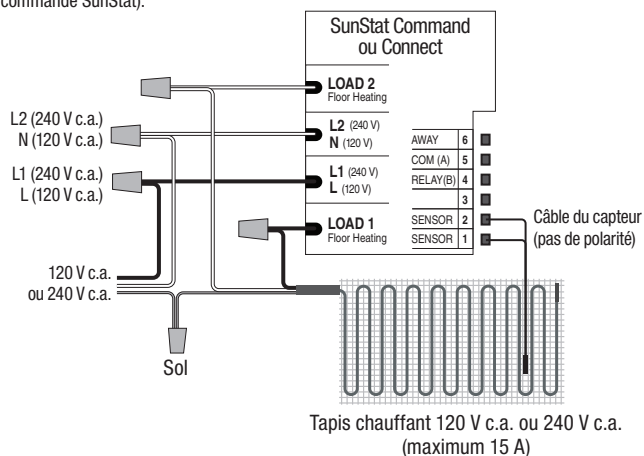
commande SunStat).

SunStat Command ou Connect

LOAD 2
Floor Heating

L2 (240 V)
N (120 V)

L1 (240 V)
L (120 V)

LOAD 1
Floor Heating

AWAY 6
COM (A) 5
RELAY(B) 4
3
SENSOR 2
SENSOR 1

L2 (240 V c.a.)
N (120 V c.a.)

L1 (240 V c.a.)
L (120 V c.a.)

120 V c.a.
ou 240 V c.a.

Sol

Câble du capteur
(pas de polarité)

Tapis chauffant 120 V c.a. ou 240 V c.a.
(maximum 15 A)